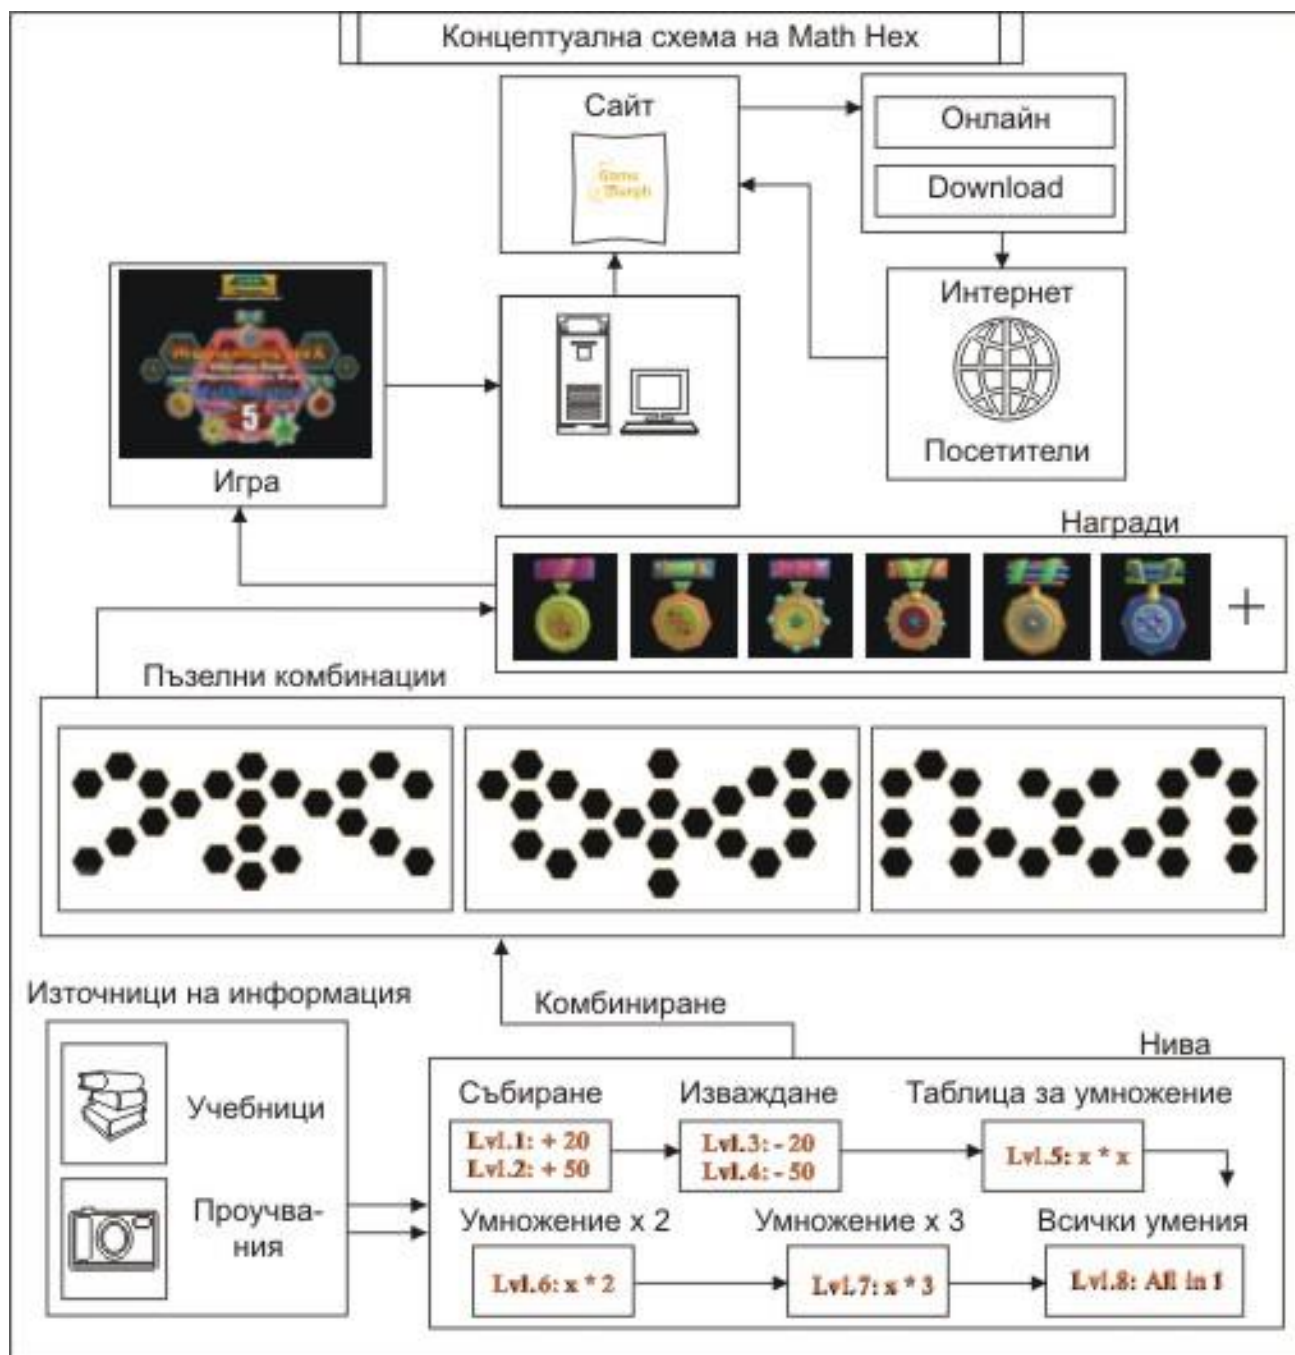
Концептуална схема на Math Hex

Сайт

Game Morph

Онлайн

Download

Интернет

Посетители

5

Игра

Награди

+

Пъзелни комбинации

Източници на информация

Комбиниране

Нива

Учебници

Проучвания

Събиране

Lvl.1: + 20
Lvl.2: + 50

Изваждане

Lvl.3: - 20
Lvl.4: - 50

Таблица за умножение

Lvl.5: x * x

Умножение x 2

Lvl.6: x * 2

Умножение x 3

Lvl.7: x * 3

Всички умения

Lvl.8: All in 1